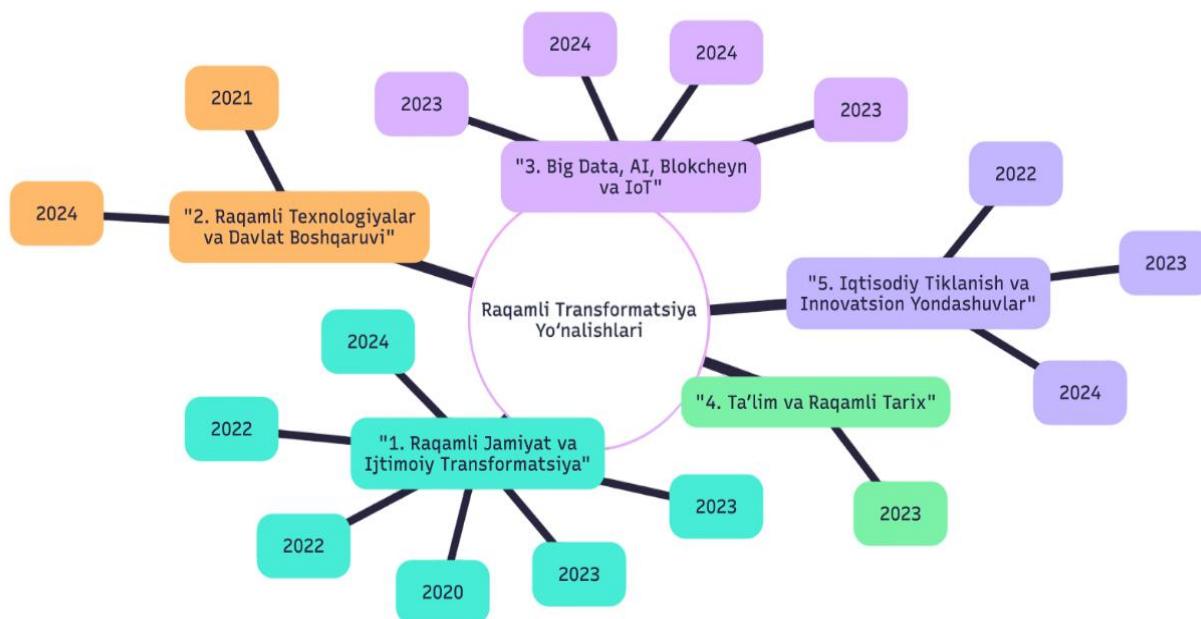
Raqamli Transformatsiya Yo'nalishlari

"3. Big Data, AI, Blokcheyn va IoT"

2023

2024

2024

2023

"2. Raqamli Texnologiyalar va Davlat Boshqaruvi"

2021

2024

"5. Iqtisodiy Tiklanish va Innovatsion Yondashuvlar"

2022

2023

2024

"4. Ta'lim va Raqamli Tarix"

2023

"1. Raqamli Jamiyat va Ijtimoiy Transformatsiya"

2024

2022

2022

2020

2023

2023